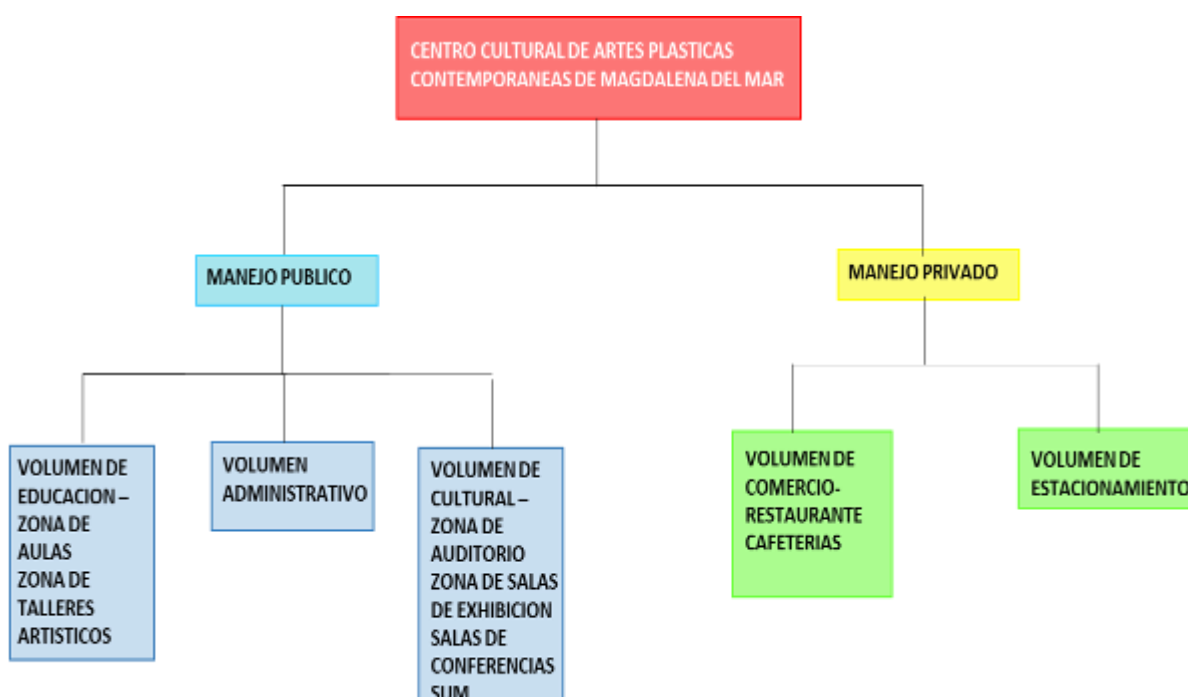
CENTRO CULTURAL DE ARTES PLASTICAS CONTEMPORANEAS DE MAGDALENA DEL MAR

MANEJO PUBLICO

MANEJO PRIVADO

VOLUMEN DE EDUCACION – ZONA DE AULAS ZONA DE TALLERES ARTISTICOS

VOLUMEN ADMINISTRATIVO

VOLUMEN DE CULTURAL – ZONA DE AUDITORIO ZONA DE SALAS DE EXHIBICION SALAS DE CONFERENCIAS SUM

VOLUMEN DE COMERCIO-RESTAURANTE CAFETERIAS

VOLUMEN DE ESTACIONAMIENTO